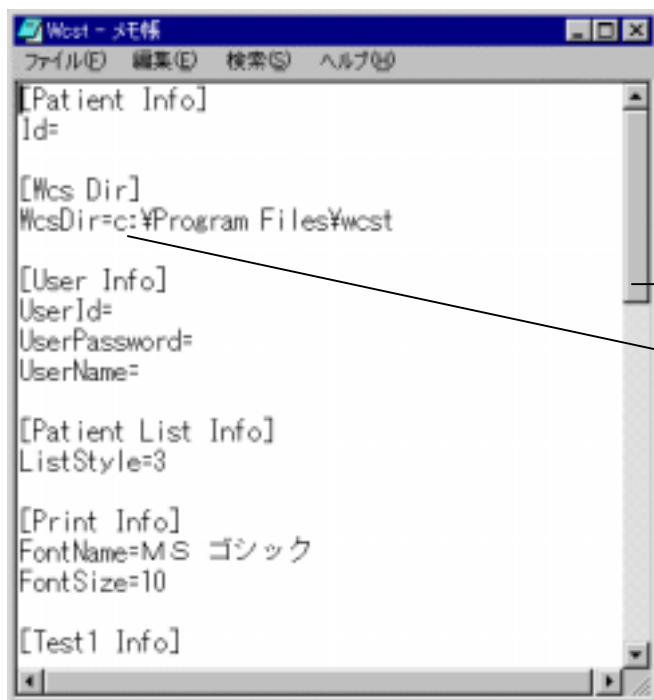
Wcst - メモ帳
ファイル(F) 編集(E) 検索(S) ヘルプ(H)

[Patient Info]
Id=

[Wcs Dir]
WcsDir=c:¥Program Files¥wcst

[User Info]
UserId=
UserPassword=
UserName=

[Patient List Info]
ListStyle=3

[Print Info]
FontName=ＭＳ ゴシック
FontSize=10

[Test1 Info]